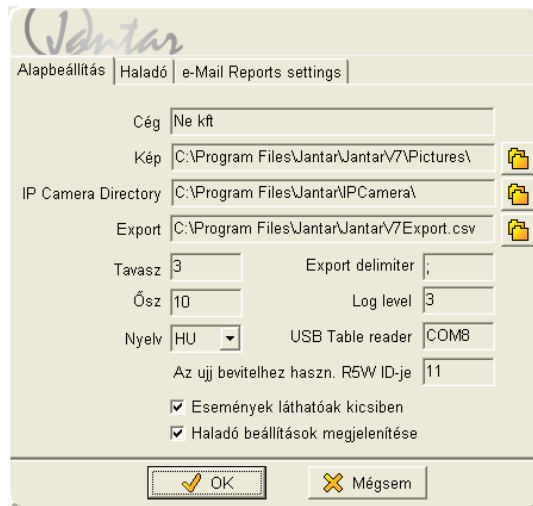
Jantar

Alapbeállítás | Haladó | e-Mail Reports settings

Cég Ne kft

Kép C:\Program Files\Jantar\JantarV7\Pictures\

IP Camera Directory C:\Program Files\Jantar\IPCamera\

Export C:\Program Files\Jantar\JantarV7Export.csv

Tavasz 3

Export delimiter ;

Ősz 10

Log level 3

Nyelv HU

USB Table reader COM8

Az ujj bevitelhez haszn. R5W ID-je 11

Események láthatóak kicsiben

Haladó beállítások megjelenítése

OK

Mégsem